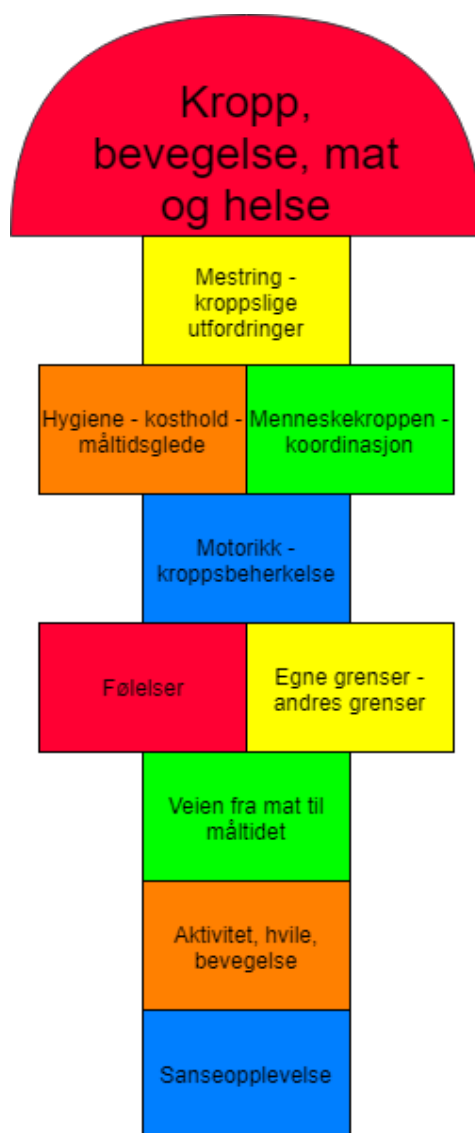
Kropp, bevegelse, mat og helse

Mestring - kroppslige utfordringer

Hygiene - kosthold - måltidsglede

Menneskekroppen - koordinasjon

Motorikk - kroppsbeherkelse

Følelser

Egne grenser - andres grenser

Veien fra mat til måltidet

Aktivitet, hvile, bevegelse

Sanseopplevelse